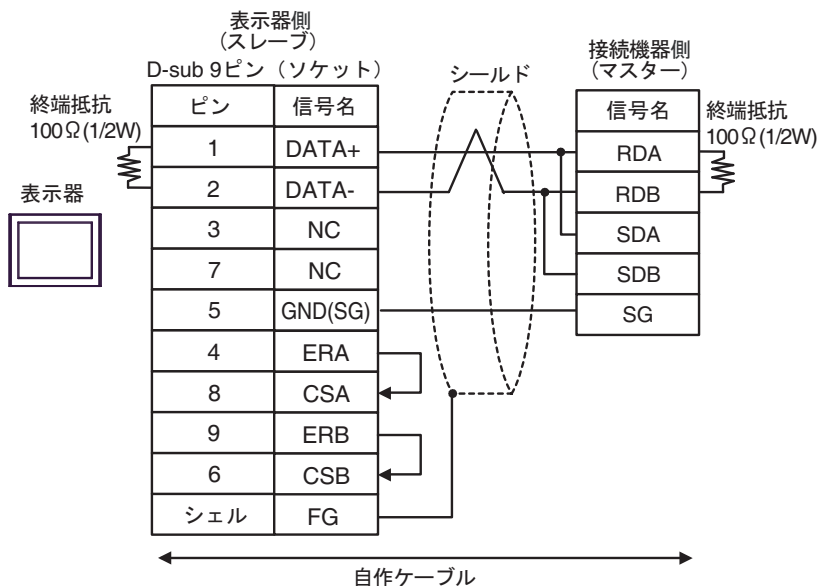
表示器側
（スレーブ）
D-sub 9ピン（ソケット）

終端抵抗
100Ω(1/2W)

表示器

| ピン | 信号名 |
|---|---|
| 1 | DATA+ |
| 2 | DATA- |
| 3 | NC |
| 7 | NC |
| 5 | GND(SG) |
| 4 | ERA |
| 8 | CSA |
| 9 | ERB |
| 6 | CSB |
| シェル | FG |

シールド

接続機器側
（マスター）

| 信号名 |
|---|
| RDA |
| RDB |
| SDA |
| SDB |
| SG |

終端抵抗
100Ω(1/2W)

自作ケーブル